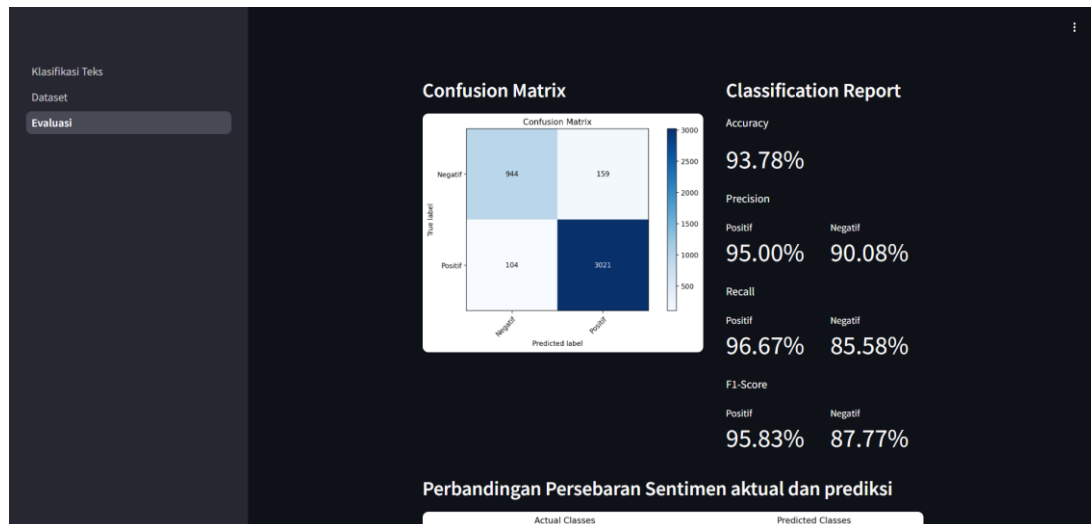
Klasifikasi Teks
Dataset
Evaluasi

Confusion Matrix

Confusion Matrix

| | Negatif | Positif |
|---|---|---|
| Negatif | 944 | 159 |
| Positif | 104 | 3021 |

True label
Predicted label
3000
2500
2000
1500
1000
500

Classification Report

Accuracy

93.78%

Precision

Positif
95.00%

Negatif
90.08%

Recall

Positif
96.67%

Negatif
85.58%

F1-Score

Positif
95.83%

Negatif
87.77%

Perbandingan Persebaran Sentimen aktual dan prediksi

Actual Classes
Predicted Classes